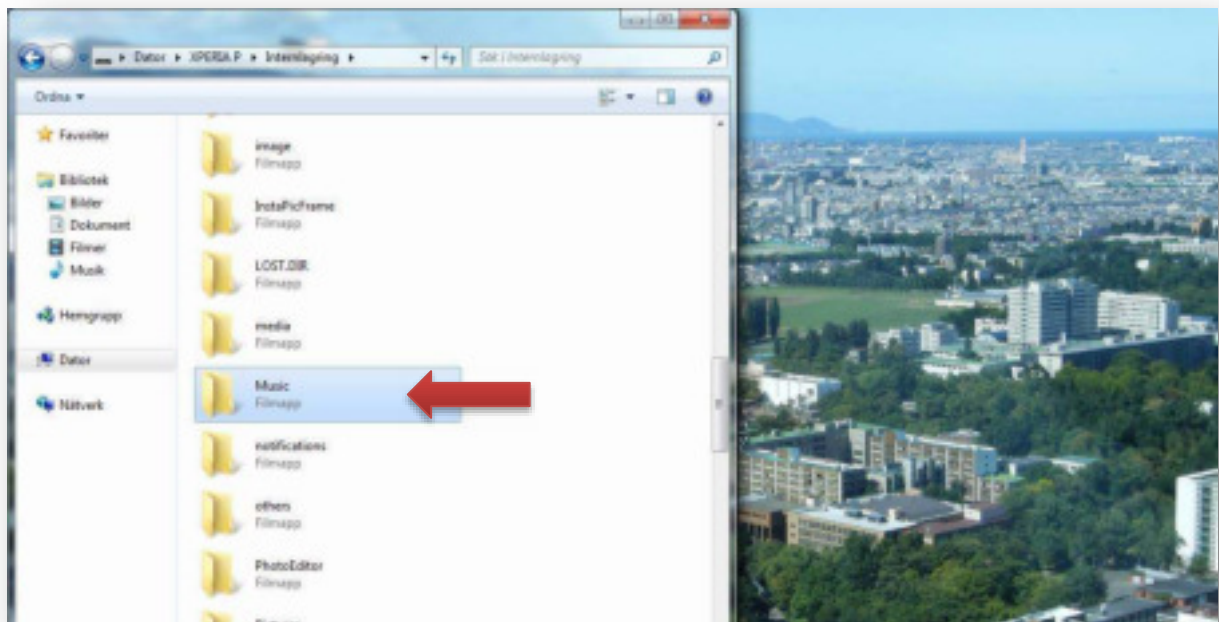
Dator ▸ XPERIA P ▸ Internlagring ▸

Sök i Internlagring

Ordna ▾

Favoriter

Bibliotek

Bilder

Dokument

Filmer

Musik

Hemgrupp

Dator

Nätverk

image
Filmapp

InstaPicFrame
Filmapp

LOST.DIR
Filmapp

media
Filmapp

Music
Filmapp

notifications
Filmapp

others
Filmapp

PhotoEditor
Filmapp